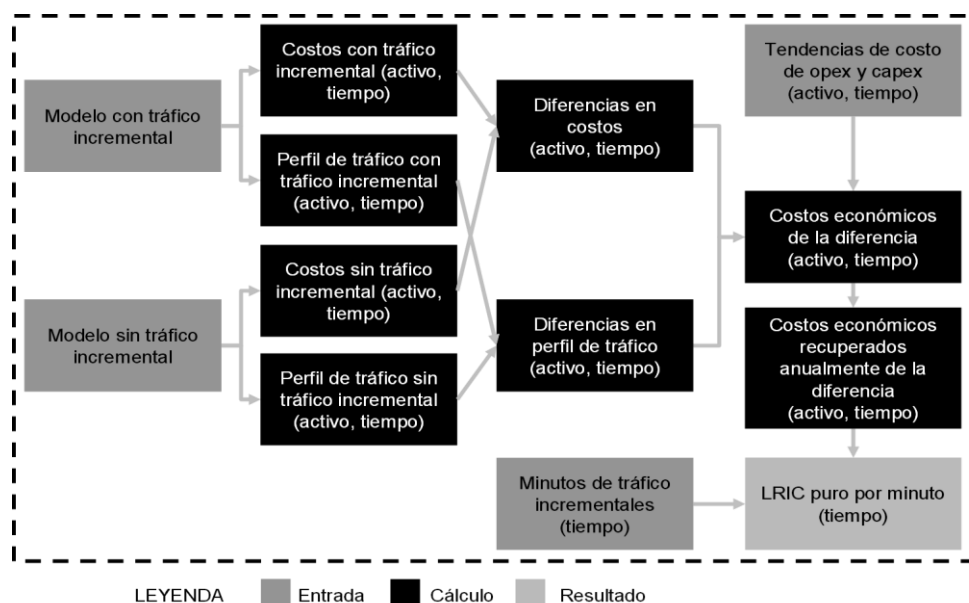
Modelo con tráfico incremental

Costos con tráfico incremental (activo, tiempo)

Perfil de tráfico con tráfico incremental (activo, tiempo)

Modelo sin tráfico incremental

Costos sin tráfico incremental (activo, tiempo)

Perfil de tráfico sin tráfico incremental (activo, tiempo)

Diferencias en costos (activo, tiempo)

Diferencias en perfil de tráfico (activo, tiempo)

Tendencias de costo de opex y capex (activo, tiempo)

Costos económicos de la diferencia (activo, tiempo)

Costos económicos recuperados anualmente de la diferencia (activo, tiempo)

Minutos de tráfico incrementales (tiempo)

LRIC puro por minuto (tiempo)

LEYENDA Entrada Cálculo Resultado